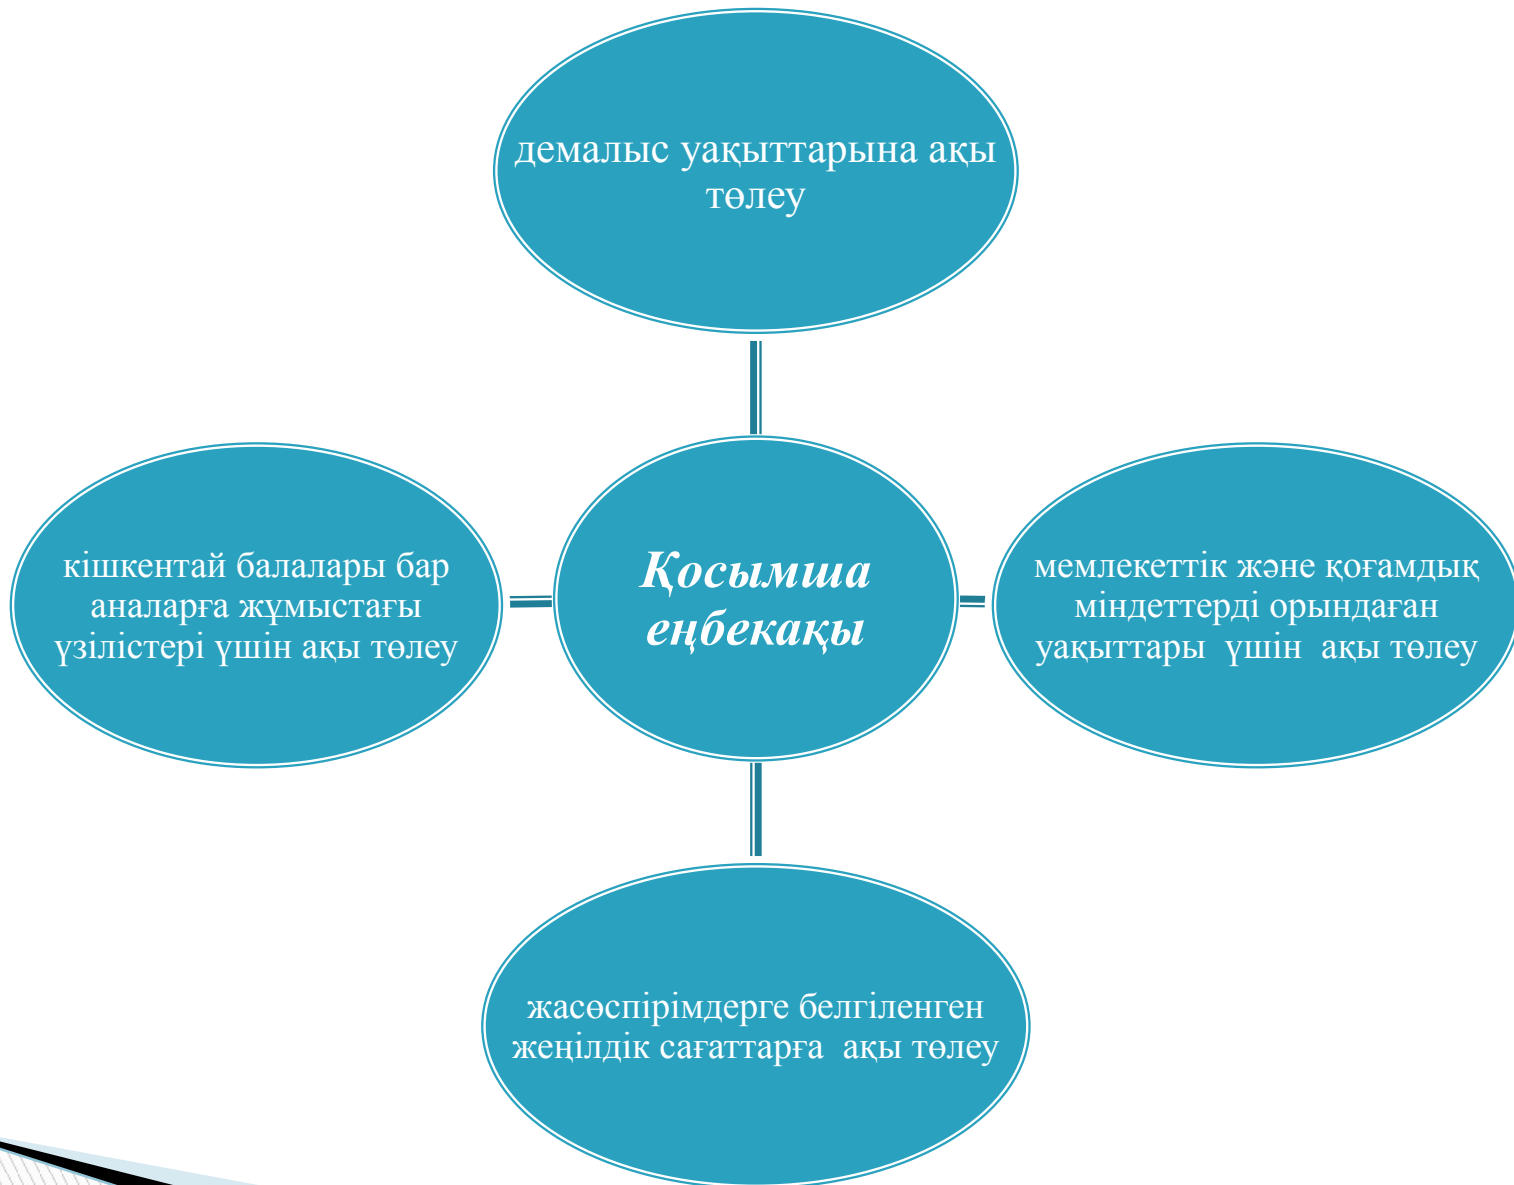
демалыс уақыттарына ақы төлеу

кішкентай балалары бар аналарға жұмыстағы үзілістері үшін ақы төлеу

Қосымша еңбекақы

мемлекеттік және қоғамдық міндеттерді орындаған уақыттары үшін ақы төлеу

жасөспірімдерге белгіленген жеңілдік сағаттарға ақы төлеу